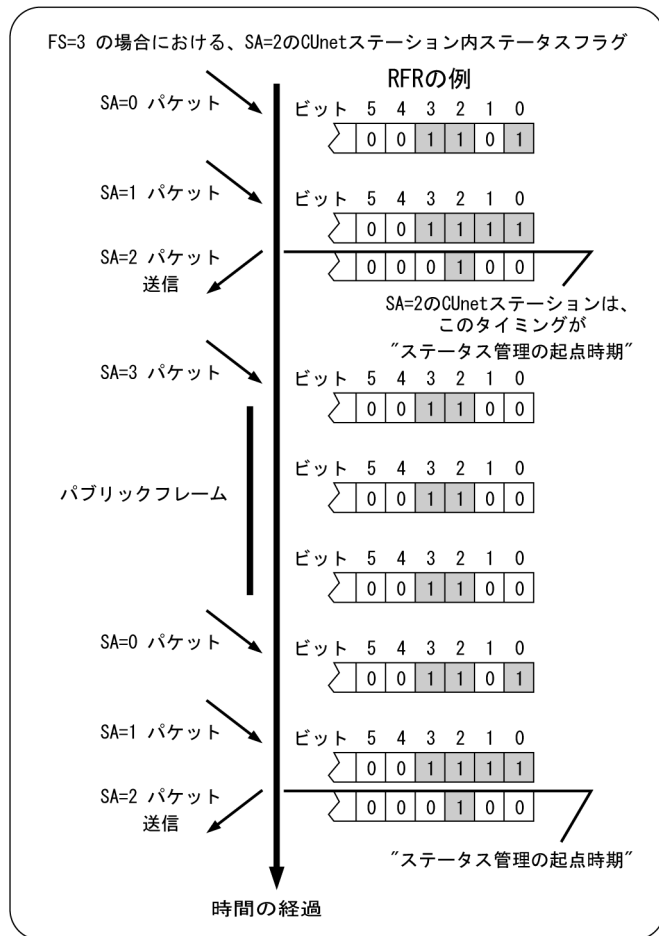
FS=3 の場合における、SA=2のCUnetステーション内ステータスフラグ

RFRの例

SA=0 パケット

| ビット | 5 | 4 | 3 | 2 | 1 | 0 |
|---|---|---|---|---|---|---|
| | 0 | 0 | 1 | 1 | 0 | 1 |

SA=1 パケット

| ビット | 5 | 4 | 3 | 2 | 1 | 0 |
|---|---|---|---|---|---|---|
| | 0 | 0 | 1 | 1 | 1 | 1 |

SA=2 パケット 送信

| | 0 | 0 | 0 | 1 | 0 | 0 |
|---|---|---|---|---|---|---|

SA=2のCUnetステーションは、このタイミングが ″ステータス管理の起点時期″

SA=3 パケット

| ビット | 5 | 4 | 3 | 2 | 1 | 0 |
|---|---|---|---|---|---|---|
| | 0 | 0 | 1 | 1 | 0 | 0 |

パブリックフレーム

| ビット | 5 | 4 | 3 | 2 | 1 | 0 |
|---|---|---|---|---|---|---|
| | 0 | 0 | 1 | 1 | 0 | 0 |

| ビット | 5 | 4 | 3 | 2 | 1 | 0 |
|---|---|---|---|---|---|---|
| | 0 | 0 | 1 | 1 | 0 | 0 |

SA=0 パケット

| ビット | 5 | 4 | 3 | 2 | 1 | 0 |
|---|---|---|---|---|---|---|
| | 0 | 0 | 1 | 1 | 0 | 1 |

SA=1 パケット

| ビット | 5 | 4 | 3 | 2 | 1 | 0 |
|---|---|---|---|---|---|---|
| | 0 | 0 | 1 | 1 | 1 | 1 |

SA=2 パケット 送信

| | 0 | 0 | 0 | 1 | 0 | 0 |
|---|---|---|---|---|---|---|

″ステータス管理の起点時期″

時間の経過